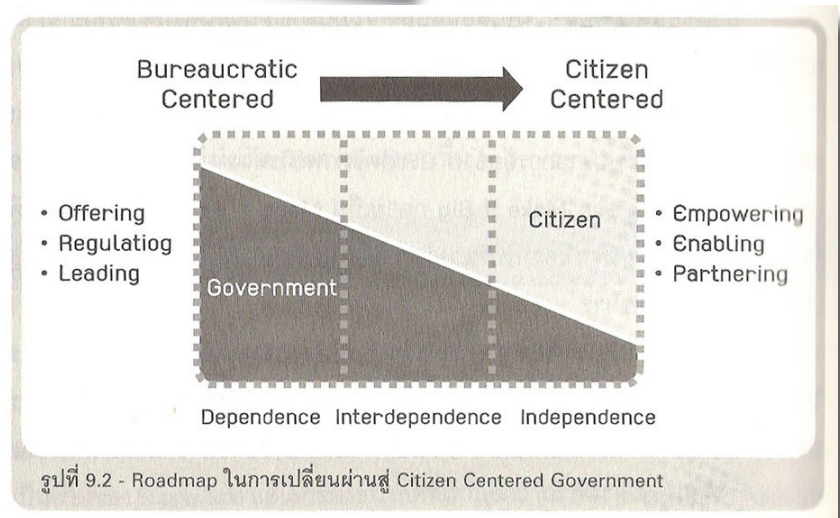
Bureaucratic Centered

Citizen Centered

• Offering
• Regulatiog
• Leading

Citizen

Government

• Empowering
• Enabling
• Partnering

Dependence Interdependence Independence

รูปที่ 9.2 - Roadmap ในการเปลี่ยนผ่านสู่ Citizen Centered Government